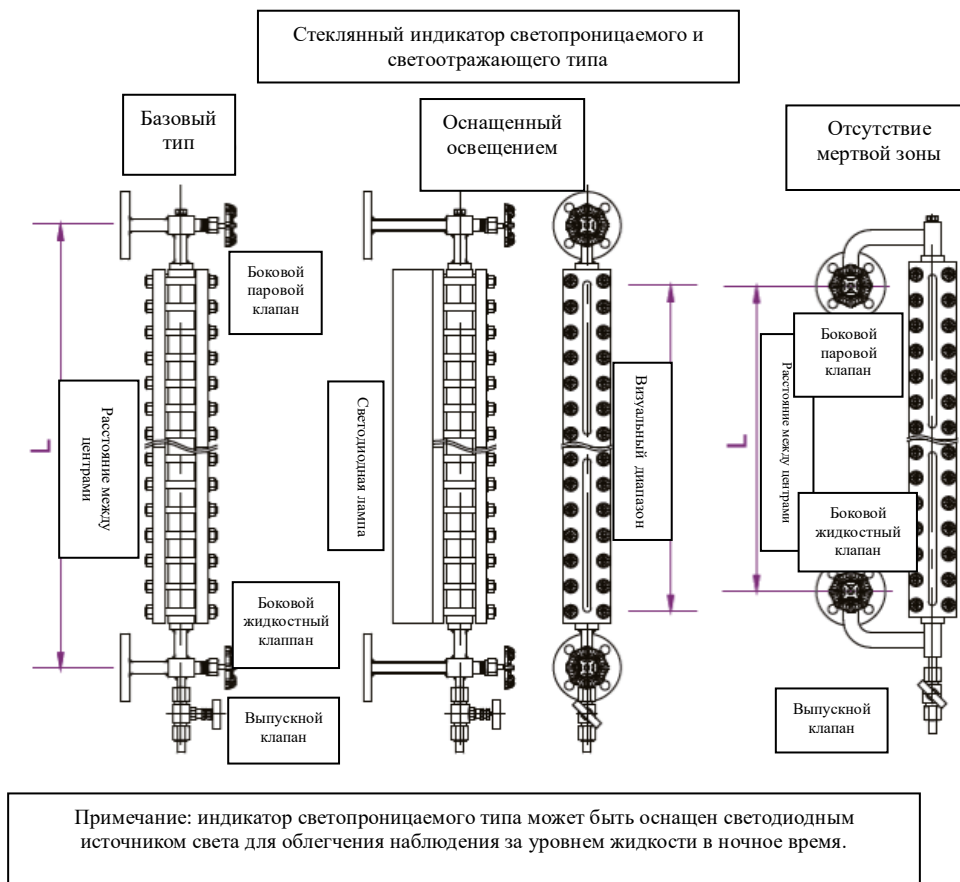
Стеклянный индикатор светопроницаемого и светоотражающего типа

Базовый тип

Оснащенный освещением

Отсутствие мертвой зоны

Боковой паровой клапан

L

Расстояние между центрами

Светодиодная лампа

Визуальный диапазон

L

Боковой паровой клапан

Расстояние между центрами

Боковой жидкостный клапан

Боковой жидкостный клаппан

Выпускной клапан

Выпускной клапан

Примечание: индикатор светопроницаемого типа может быть оснащен светодиодным источником света для облегчения наблюдения за уровнем жидкости в ночное время.